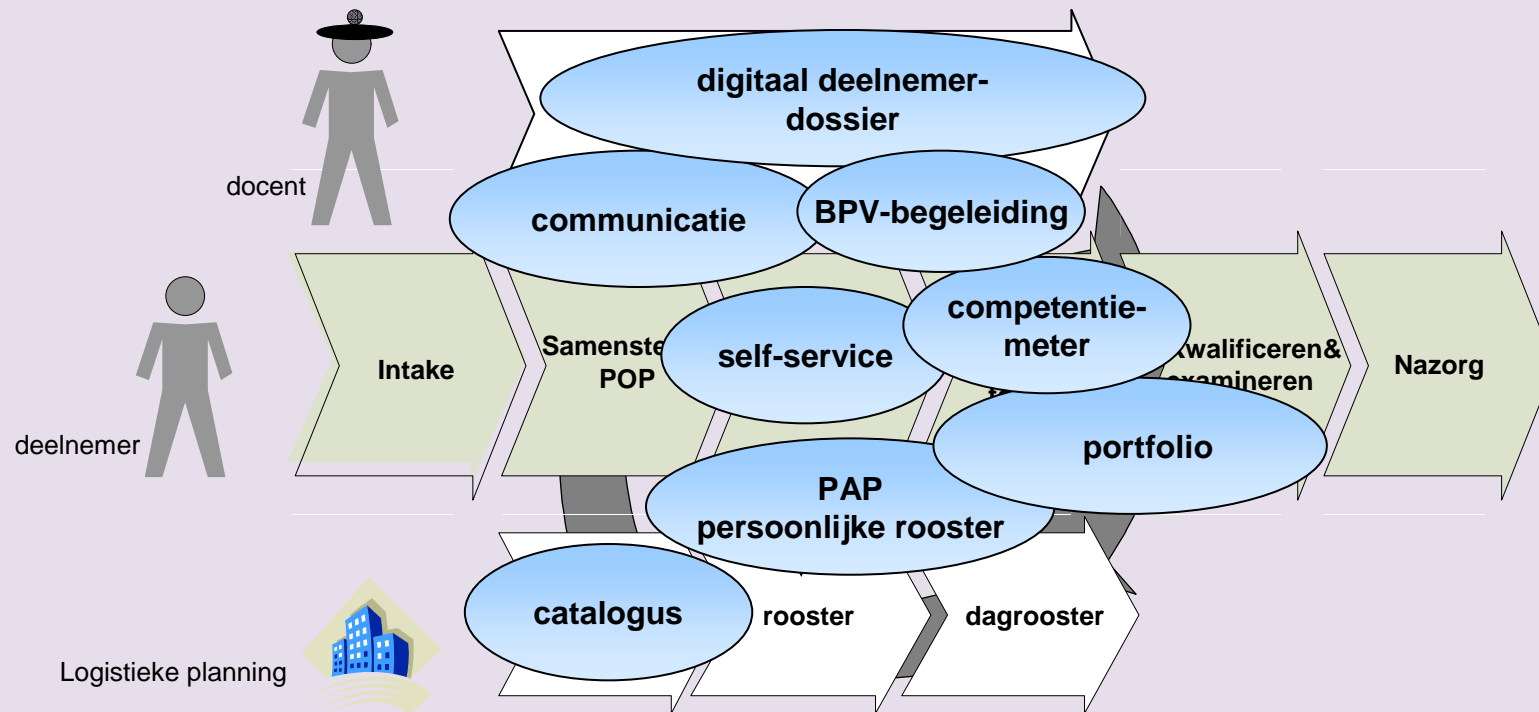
digitaal deelnemer-dossier

docent

communicatie

BPV-begeleiding

competentie-meter

Intake

Samenste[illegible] POP

self-service

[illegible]walificeren& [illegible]xamineren

Nazorg

deelnemer

portfolio

PAP persoonlijke rooster

catalogus

rooster

dagrooster

Logistieke planning